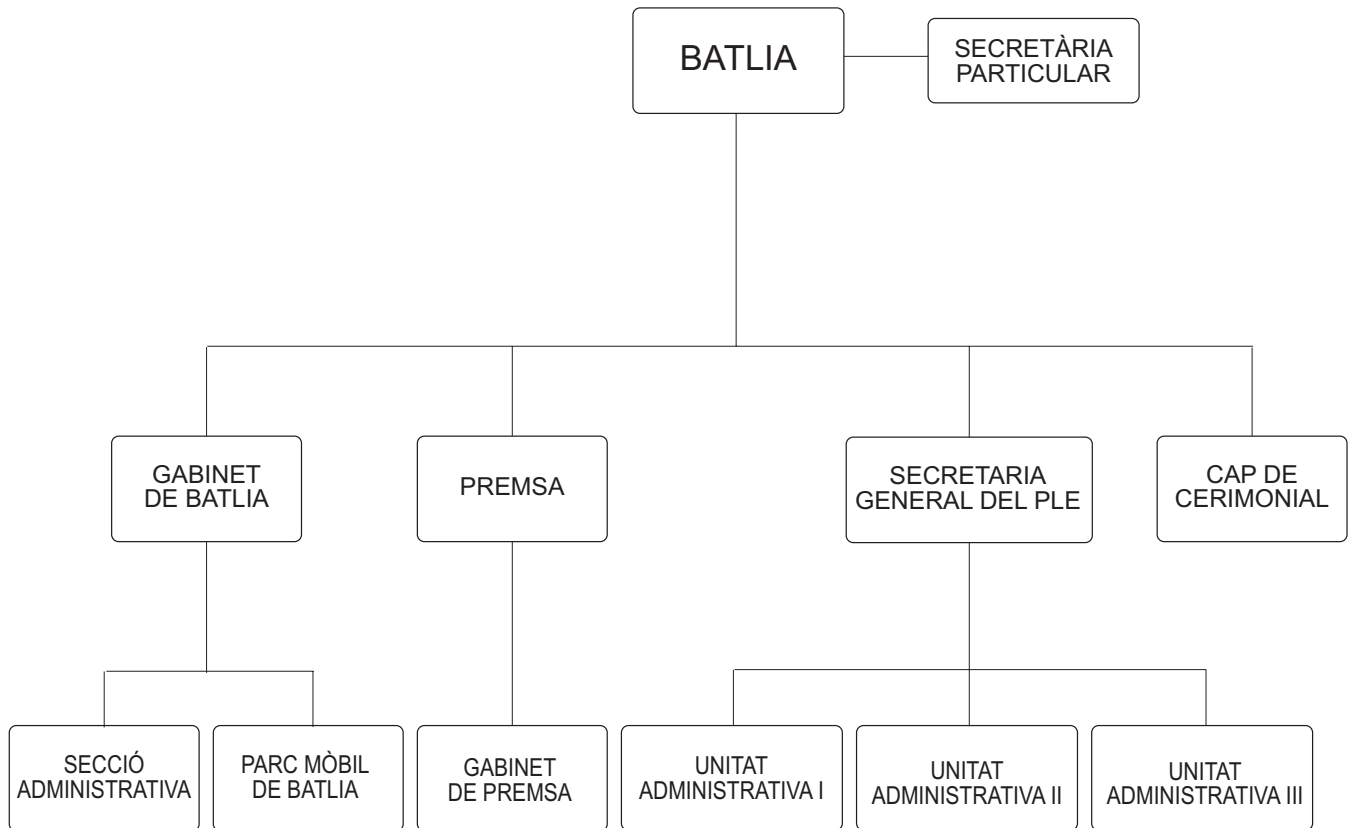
BATLIA

SECRETÀRIA PARTICULAR

GABINET DE BATLIA

PREMSA

SECRETARIA GENERAL DEL PLE

CAP DE CERIMONIAL

SECCIÓ ADMINISTRATIVA

PARC MÒBIL DE BATLIA

GABINET DE PREMSA

UNITAT ADMINISTRATIVA I

UNITAT ADMINISTRATIVA II

UNITAT ADMINISTRATIVA III